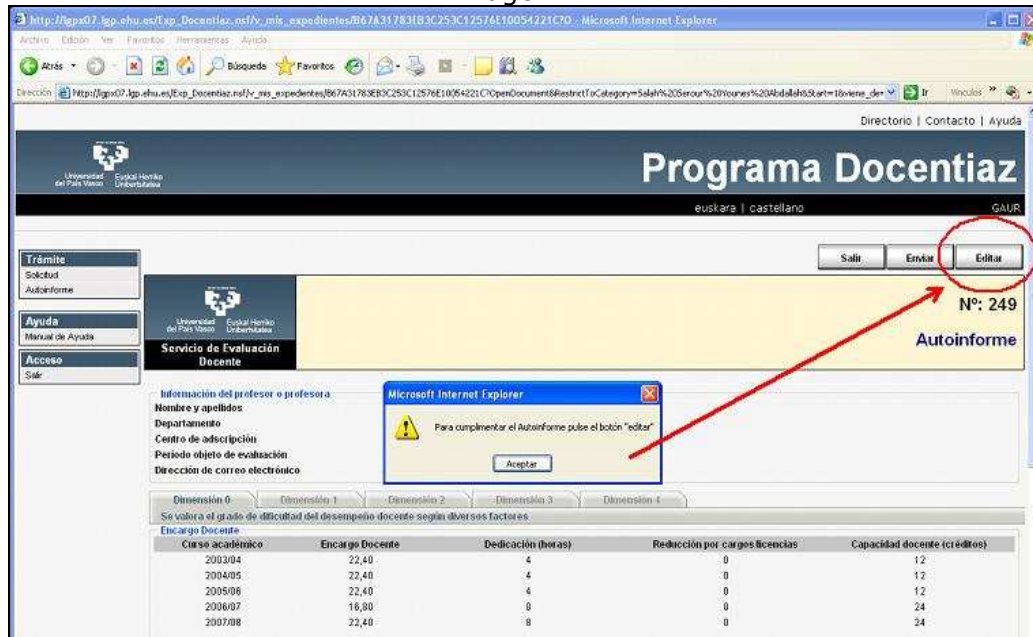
http://lgpx07.lgp.ehu.es/Exp_Docentiaz.nsf/v_mis_expedientes/B67A31783EB3C253C12576E10054221C?O - Microsoft Internet Explorer

Archivo Edición Ver Favoritos Herramientas Ayuda

Atrás Búsqueda Favoritos

Dirección http://lgpx07.lgp.ehu.es/Exp_Docentiaz.nsf/v_mis_expedientes/B67A31783EB3C253C12576E10054221C?OpenDocument&RestrictToCategory=Salah%20Serour%20Younes%20Abdallah&Start=1&viene_de= Ir Vínculos

Directorio | Contacto | Ayuda

Universidad del País Vasco Euskal Herriko Unibertsitatea

Programa Docentiaz

euskara | castellano

GAUR

Trámite
Solicitud
Autoinforme

Ayuda
Manual de Ayuda

Acceso
Salir

Salir Enviar Editar

Universidad del País Vasco Euskal Herriko Unibertsitatea

Servicio de Evaluación Docente

Nº: 249

Autoinforme

Información del profesor o profesora
Nombre y apellidos
Departamento
Centro de adscripción
Período objeto de evaluación
Dirección de correo electrónico

Microsoft Internet Explorer

Para cumplimentar el Autoinforme pulse el botón "editar"

Aceptar

Dimensión 0 Dimensión 1 Dimensión 2 Dimensión 3 Dimensión 4

Se valora el grado de dificultad del desempeño docente según diversos factores

Encargo Docente

| Curso académico | Encargo Docente | Dedicación (horas) | Reducción por cargos/licencias | Capacidad docente (créditos) |
|---|---|---|---|---|
| 2003/04 | 22,40 | 4 | 0 | 12 |
| 2004/05 | 22,40 | 4 | 0 | 12 |
| 2005/06 | 22,40 | 4 | 0 | 12 |
| 2006/07 | 16,80 | 8 | 0 | 24 |
| 2007/08 | 22,40 | 8 | 0 | 24 |